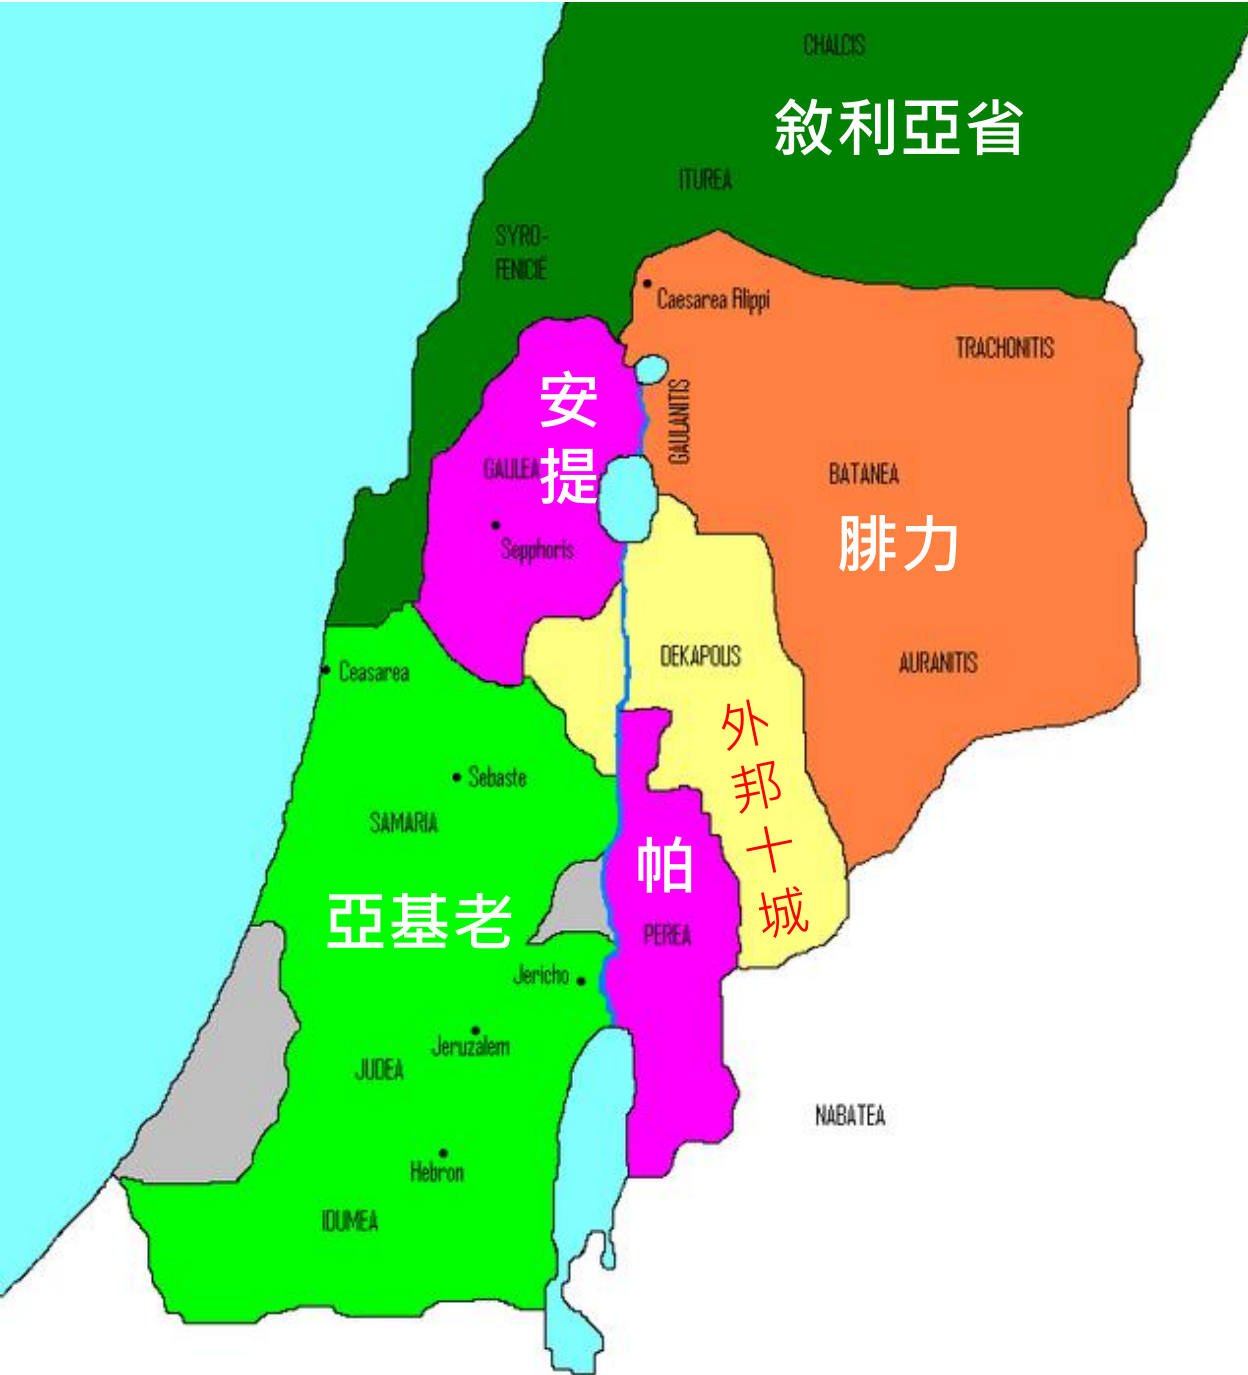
CHALCIS
敘利亞省
ITUREA
SYRO-FENICIË
Caesarea Filippi
TRACHONITIS
安
提
GALILEA
GAULANITIS
BATANEA
腓力
Sepphoris
DEKAPOLIS
AURANITIS
Ceasarea
外
邦
十
城
Sebaste
SAMARIA
帕
亞基老
PEREA
Jericho
Jeruzalem
JUDEA
NABATEA
Hebron
IDUMEA